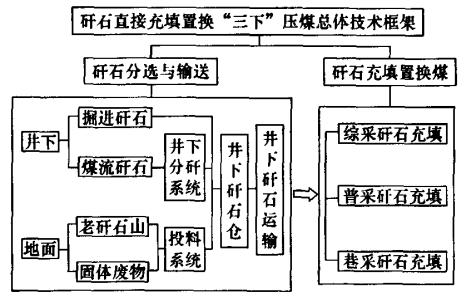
矸石直接充填置换“三下”压煤总体技术框架

矸石分选与输送

井下

掘进矸石

煤流矸石

井下分矸系统

地面

老矸石山

固体废物

投料系统

井下矸石仓

井下矸石运输

矸石充填置换煤

综采矸石充填

普采矸石充填

巷采矸石充填